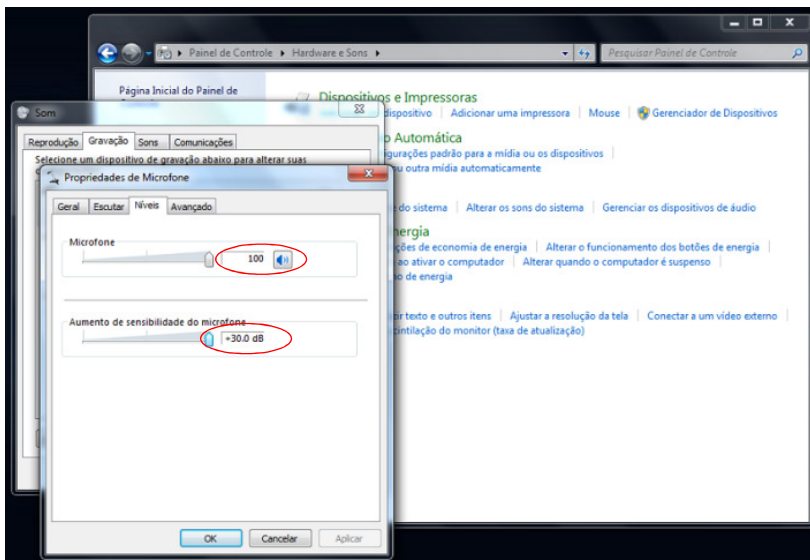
Painel de Controle ▸ Hardware e Sons ▸

Pesquisar Painel de Controle

Página Inicial do Painel de

Som

Reprodução | Gravação | Sons | Comunicações

Selecione um dispositivo de gravação abaixo para alterar suas

Propriedades de Microfone

Geral | Escutar | Níveis | Avançado

Microfone

100

Aumento de sensibilidade do microfone

+30.0 dB

OK | Cancelar | Aplicar

Dispositivos e Impressoras

dispositivo | Adicionar uma impressora | Mouse | Gerenciador de Dispositivos

o Automática

gurações padrão para a mídia ou os dispositivos |

ou outra mídia automaticamente

do sistema | Alterar os sons do sistema | Gerenciar os dispositivos de áudio

nergia

ções de economia de energia | Alterar o funcionamento dos botões de energia |

ao ativar o computador | Alterar quando o computador é suspenso |

o de energia

ir texto e outros itens | Ajustar a resolução da tela | Conectar a um vídeo externo |

cintilação do monitor (taxa de atualização)